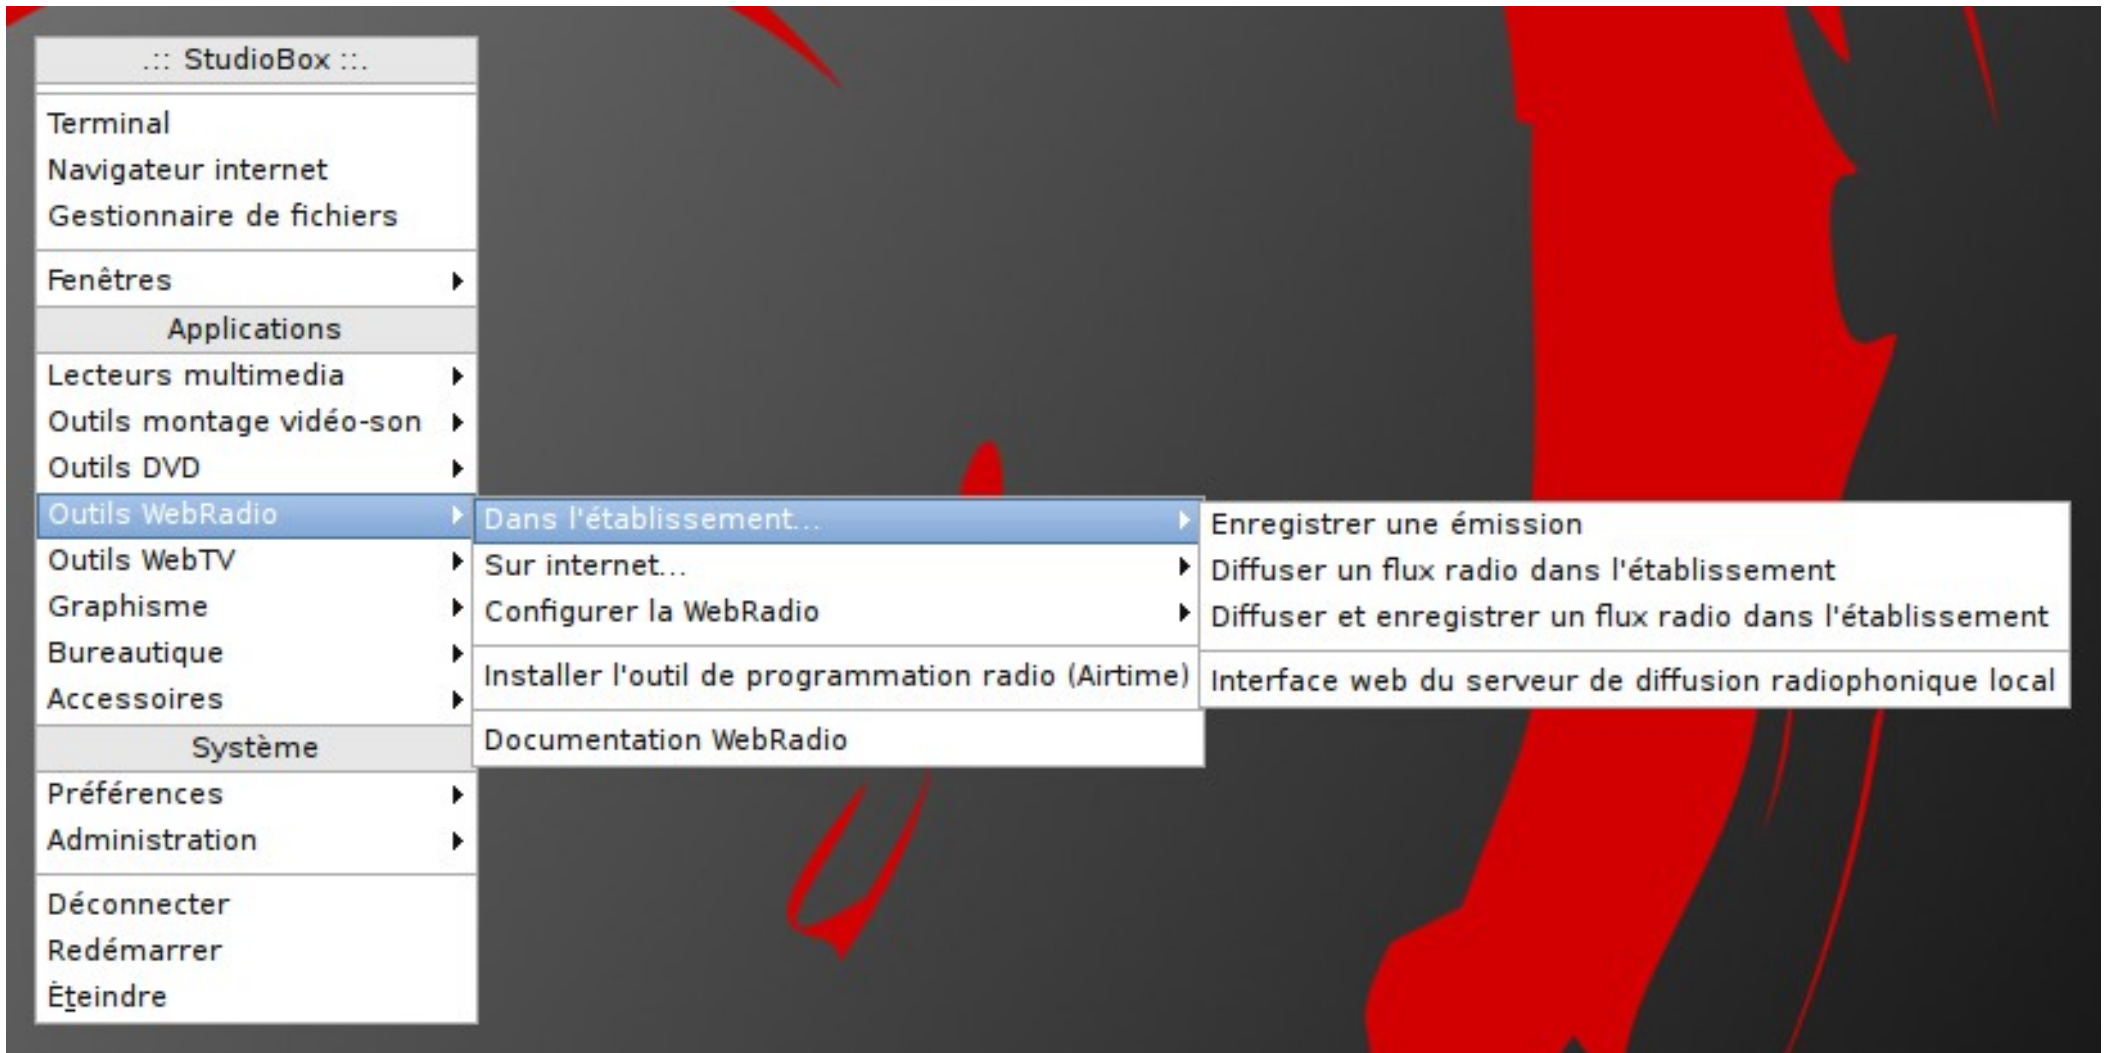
.:: StudioBox ::.

Terminal
Navigateur internet
Gestionnaire de fichiers

Fenêtres

Applications

Lecteurs multimedia
Outils montage vidéo-son
Outils DVD
Outils WebRadio
Outils WebTV
Graphisme
Bureautique
Accessoires

Système

Préférences
Administration

Déconnecter
Redémarrer
Éteindre

Dans l'établissement...
Sur internet...
Configurer la WebRadio

Installer l'outil de programmation radio (Airtime)

Documentation WebRadio

Enregistrer une émission
Diffuser un flux radio dans l'établissement
Diffuser et enregistrer un flux radio dans l'établissement

Interface web du serveur de diffusion radiophonique local